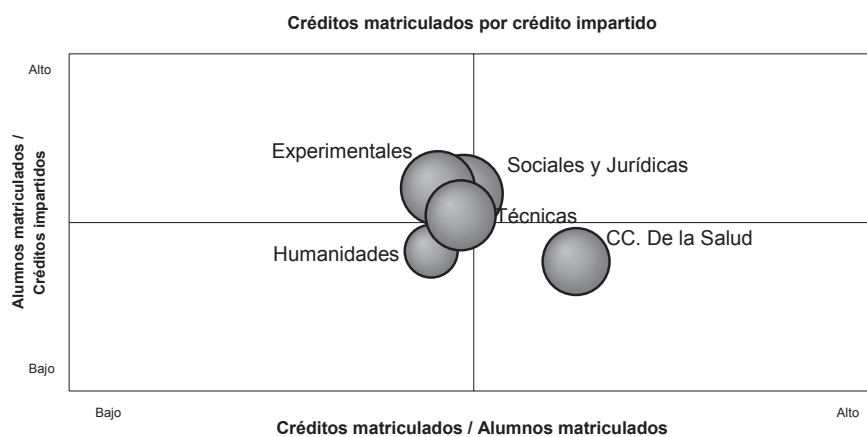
Créditos matriculados por crédito impartido

Alto

Alumnos matriculados / Créditos impartidos

Bajo

Experimentales

Sociales y Jurídicas

Técnicas

Humanidades

CC. De la Salud

Bajo

Alto

Créditos matriculados / Alumnos matriculados